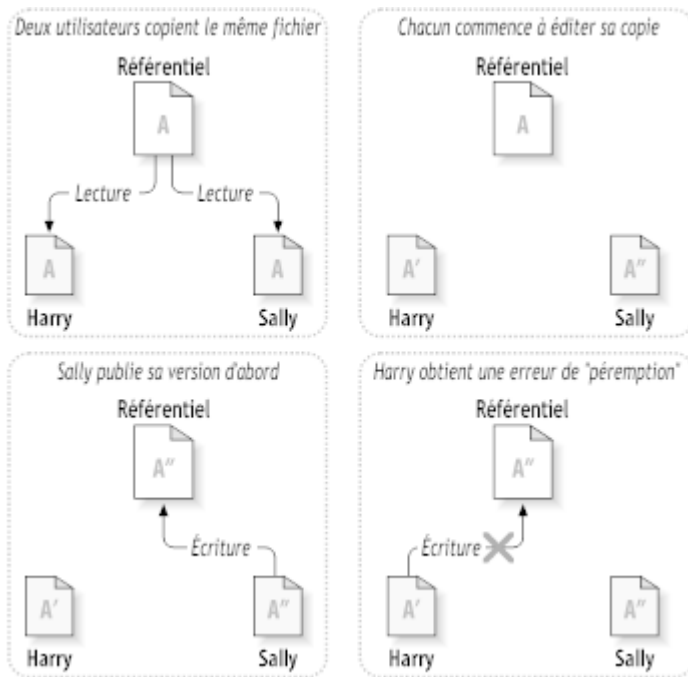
Deux utilisateurs copient le même fichier

Référentiel

A

Lecture

Lecture

A

A

Harry

Sally

Chacun commence à éditer sa copie

Référentiel

A

A′

A″

Harry

Sally

Sally publie sa version d'abord

Référentiel

A″

Écriture

A′

A″

Harry

Sally

Harry obtient une erreur de "péremption"

Référentiel

A″

Écriture

A′

A″

Harry

Sally